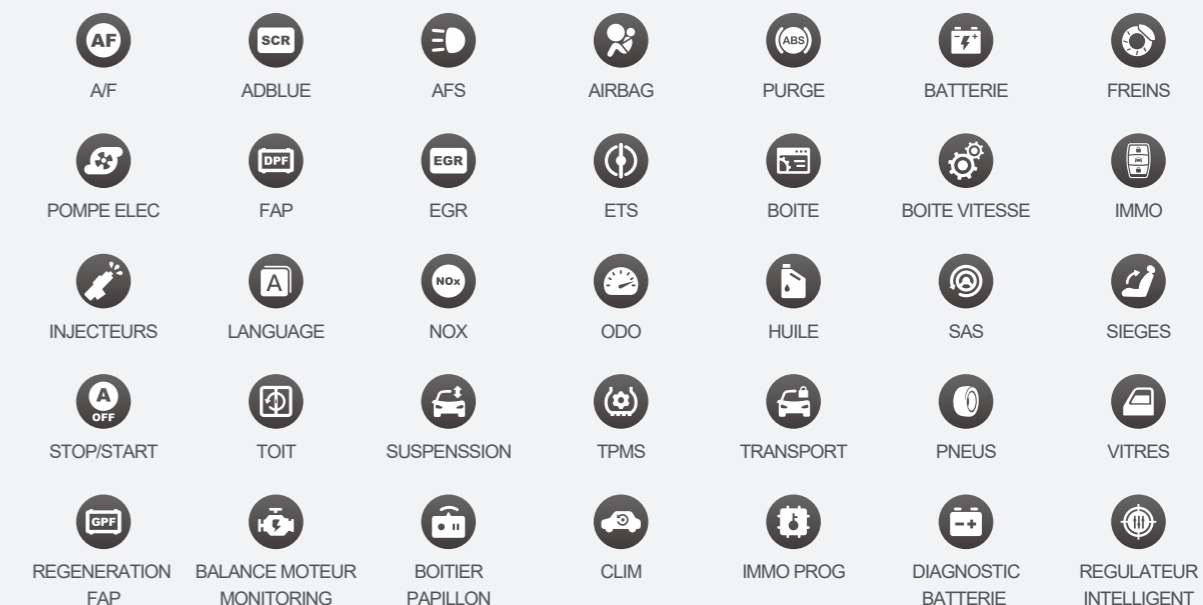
AF
A/F

SCR
ADBLUE

AFS

AIRBAG

ABS
PURGE

BATTERIE

FREINS

POMPE ELEC

DPF
FAP

EGR
EGR

ETS

BOITE

BOITE VITESSE

IMMO

INJECTEURS

A
LANGUAGE

NOx
NOX

ODO

HUILE

SAS

SIEGES

A
OFF
STOP/START

TOIT

SUSPENSSION

TPMS

TRANSPORT

PNEUS

VITRES

GPF
REGENERATION FAP

BALANCE MOTEUR MONITORING

BOITIER PAPILLON

CLIM

IMMO PROG

DIAGNOSTIC BATTERIE

REGULATEUR INTELLIGENT